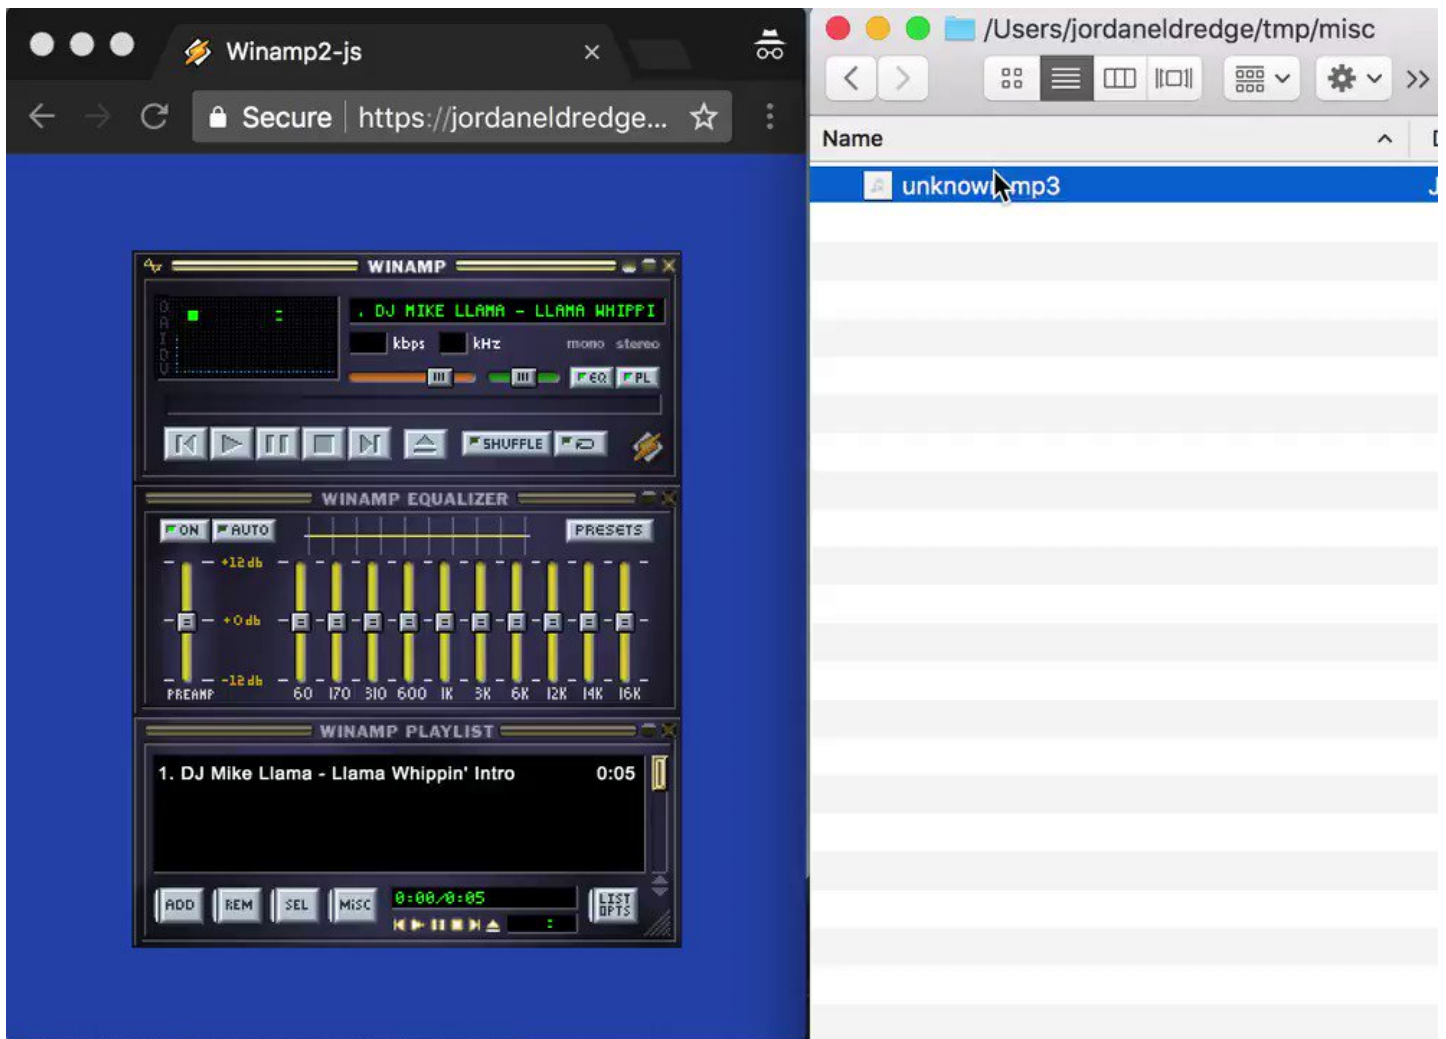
Winamp2-js

Secure https://jordaneldredge...

WINAMP

. DJ MIKE LLAMA - LLAMA WHIPPI

kbps kHz mono stereo

EQ PL

SHUFFLE

WINAMP EQUALIZER

ON AUTO PRESETS

+12 db

+0 db

-12 db

PREAMP 60 170 310 600 1K 3K 6K 12K 14K 16K

WINAMP PLAYLIST

1. DJ Mike Llama - Llama Whippin' Intro 0:05

ADD REM SEL MISC 0:00/0:05 LIST OPTS

/Users/jordaneldredge/tmp/misc

Name

unknow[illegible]mp3